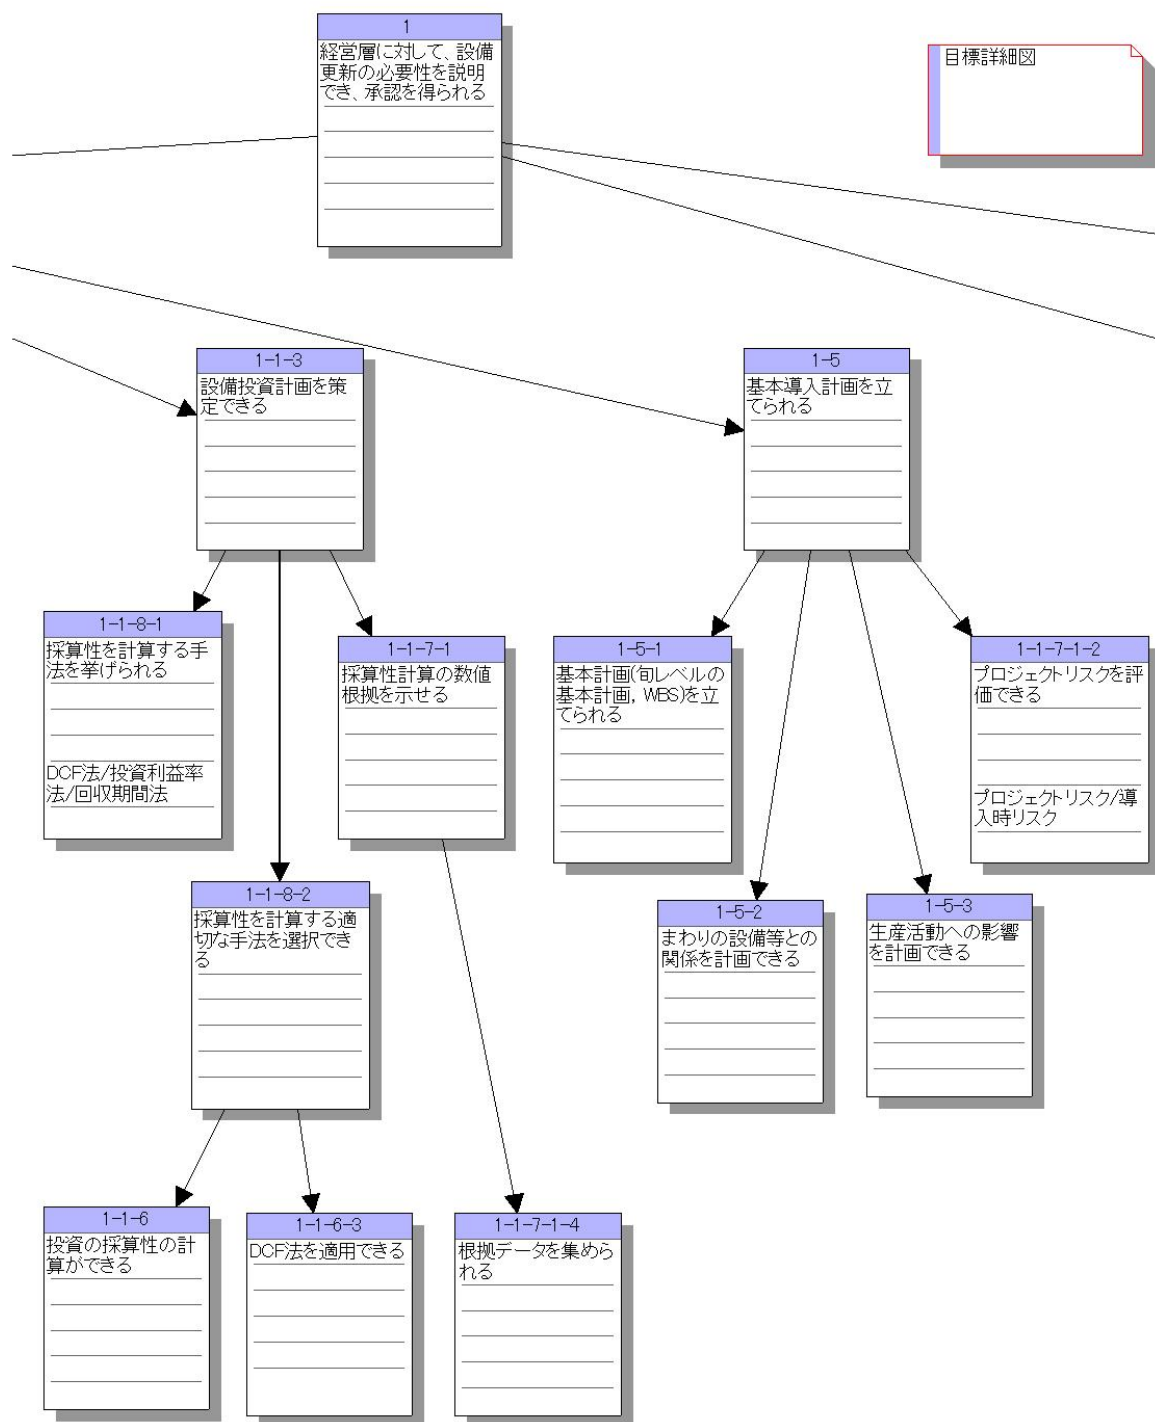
1
経営層に対して、設備更新の必要性を説明でき、承認を得られる

目標詳細図

1-1-3
設備投資計画を策定できる

1-5
基本導入計画を立てられる

1-1-8-1
採算性を計算する手法を挙げられる

DCF法/投資利益率法/回収期間法

1-1-7-1
採算性計算の数値根拠を示せる

1-5-1
基本計画(旬レベルの基本計画, WBS)を立てられる

1-1-7-1-2
プロジェクトリスクを評価できる

プロジェクトリスク/導入時リスク

1-1-8-2
採算性を計算する適切な手法を選択できる

1-5-2
まわりの設備等との関係を計画できる

1-5-3
生産活動への影響を計画できる

1-1-6
投資の採算性の計算ができる

1-1-6-3
DCF法を適用できる

1-1-7-1-4
根拠データを集められる